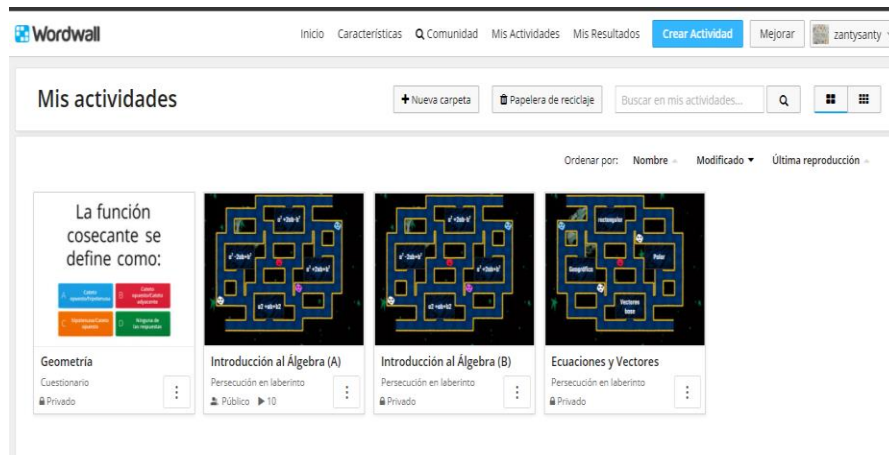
Wordwall

Inicio Características Comunidad Mis Actividades Mis Resultados Crear Actividad Mejorar zantysanty

Mis actividades

+ Nueva carpeta Papelera de reciclaje Buscar en mis actividades...

Ordenar por: Nombre Modificado ▾ Última reproducción

La función cosecante se define como:

A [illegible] B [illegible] C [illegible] D Ninguna de las respuestas

Geometría
Cuestionario
Privado

$a^2+2ab+b^2$ $a^2-2ab+b^2$ $a^2+2ab+b^2$ $a2+ab+b2$

Introducción al Álgebra (A)
Persecución en laberinto
Público ▶ 10

$a^2+2ab+b^2$ $a^2-2ab+b^2$ $a^2+2ab+b^2$ $a2+ab+b2$

Introducción al Álgebra (B)
Persecución en laberinto
Privado

rectangular Geográficas Polar Vectores base

Ecuaciones y Vectores
Persecución en laberinto
Privado